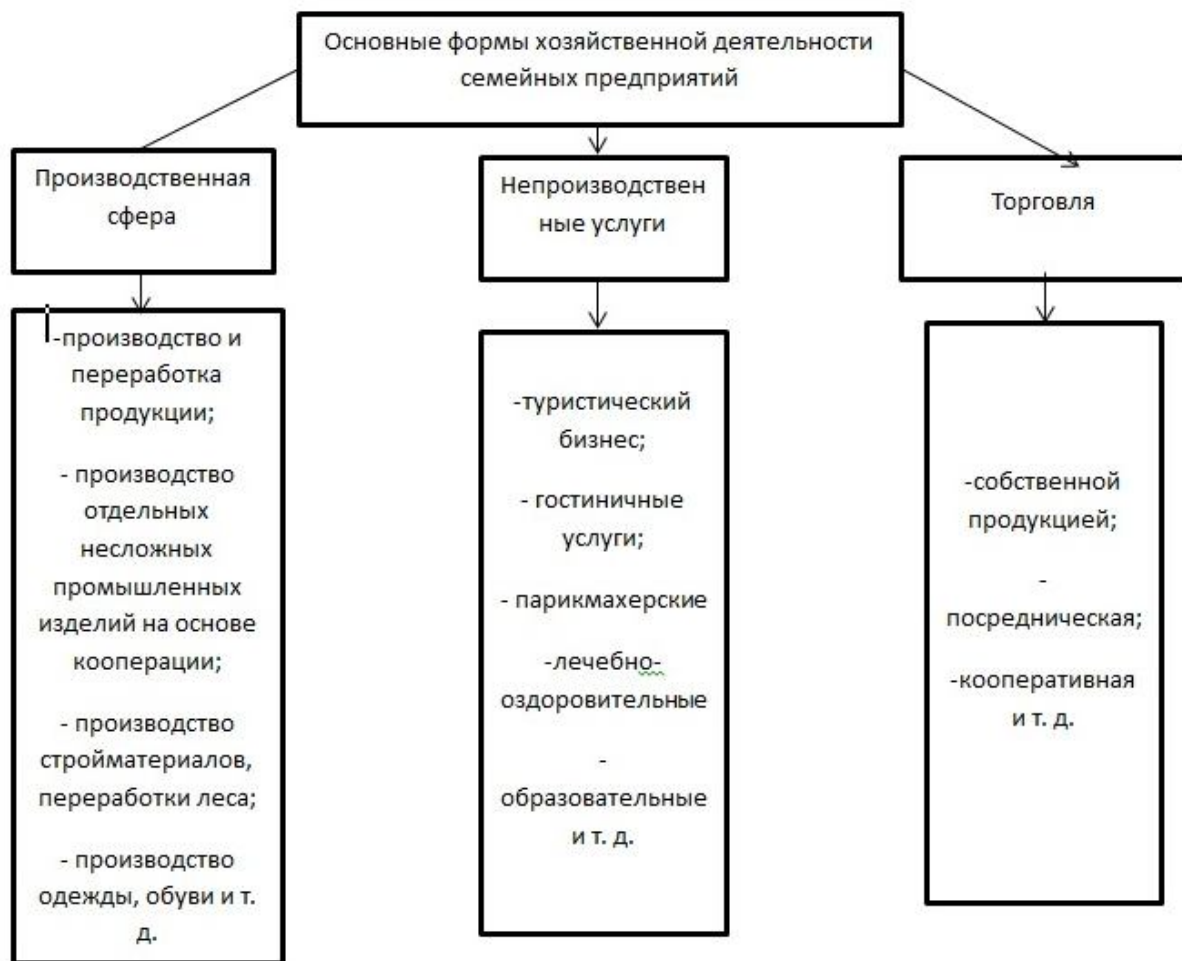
Основные формы хозяйственной деятельности семейных предприятий

Производственная сфера

-производство и переработка продукции;

- производство отдельных несложных промышленных изделий на основе кооперации;

- производство стройматериалов, переработки леса;

- производство одежды, обуви и т. д.

Непроизводственные услуги

-туристический бизнес;

- гостиничные услуги;

- парикмахерские

-лечебно-оздоровительные

-образовательные и т. д.

Торговля

-собственной продукцией;

-посредническая;

-кооперативная и т. д.